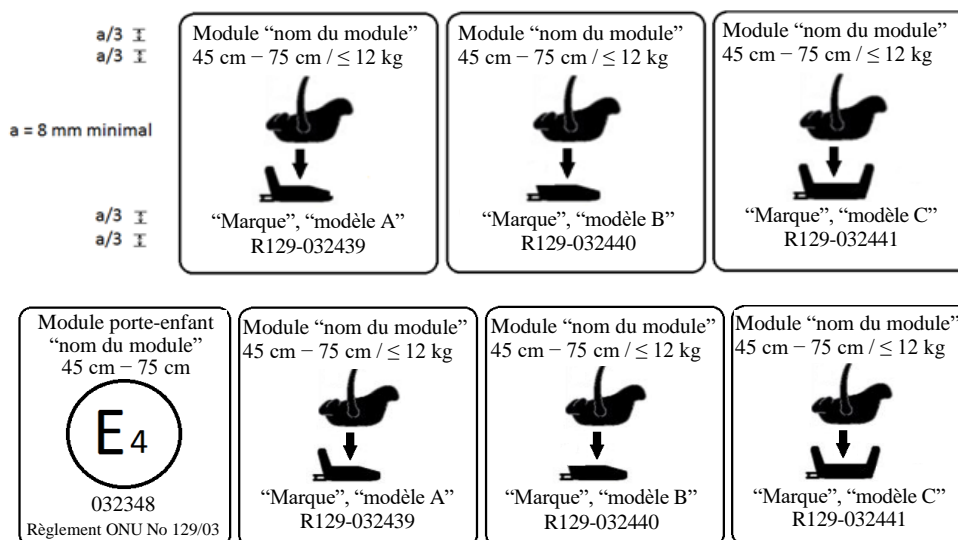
a/3
a/3

a = 8 mm minimal

a/3
a/3

Module “nom du module”
45 cm − 75 cm / ≤ 12 kg

“Marque”, “modèle A”
R129-032439

Module “nom du module”
45 cm − 75 cm / ≤ 12 kg

“Marque”, “modèle B”
R129-032440

Module “nom du module”
45 cm − 75 cm / ≤ 12 kg

“Marque”, “modèle C”
R129-032441

Module porte-enfant
“nom du module”
45 cm − 75 cm

E4

032348
Règlement ONU No 129/03

Module “nom du module”
45 cm − 75 cm / ≤ 12 kg

“Marque”, “modèle A”
R129-032439

Module “nom du module”
45 cm − 75 cm / ≤ 12 kg

“Marque”, “modèle B”
R129-032440

Module “nom du module”
45 cm − 75 cm / ≤ 12 kg

“Marque”, “modèle C”
R129-032441